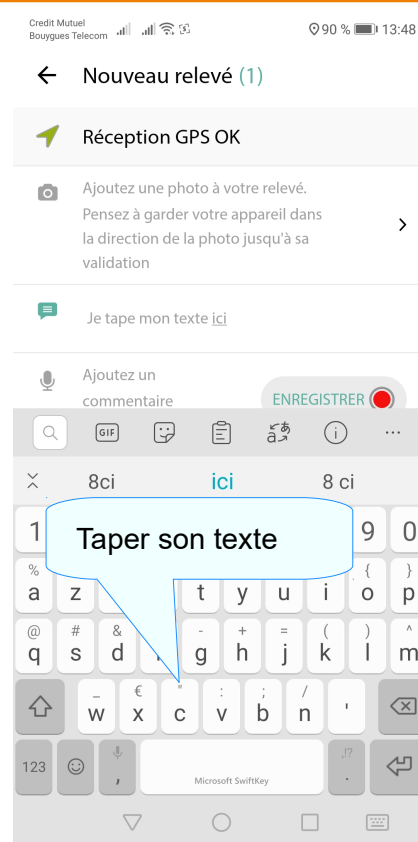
Credit Mutuel
Bouygues Telecom

90 % 13:48

← Nouveau relevé (1)

Réception GPS OK

Ajoutez une photo à votre relevé. Pensez à garder votre appareil dans la direction de la photo jusqu'à sa validation

Je tape mon texte ici

Ajoutez un commentaire

ENREGISTRER

GIF

8ci ici 8 ci

Taper son texte

1 9 0

% { }
a z t y u i o p

@ # & - + = ( ) ^
q s d g h j k l m

_ € " : ; / '
w x c v b n

123 , Microsoft SwiftKey .